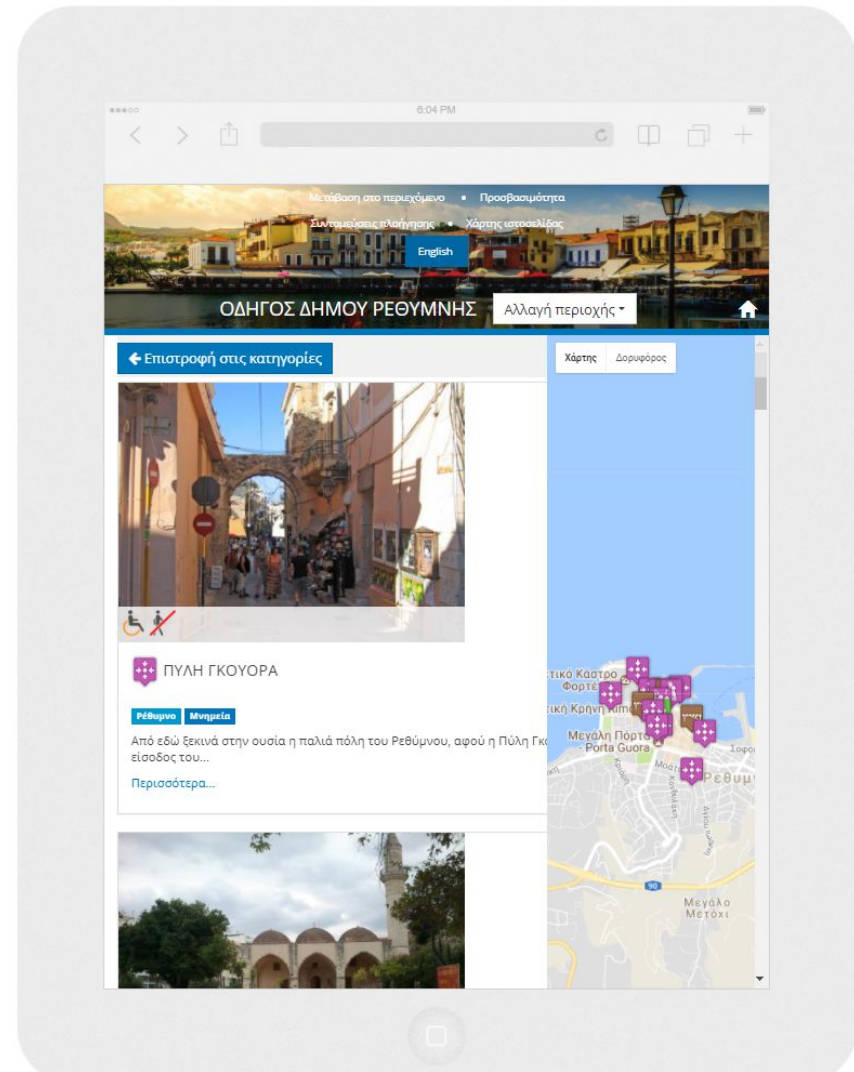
6:04 PM

Μετάβαση στο περιεχόμενο • Προσβασιμότητα
Συντομεύσεις πλοήγησης • Χάρτης ιστοσελίδας
English

ΟΔΗΓΟΣ ΔΗΜΟΥ ΡΕΘΥΜΝΗΣ
Αλλαγή περιοχής

Επιστροφή στις κατηγορίες

Χάρτης
Δορυφόρος

ΠΥΛΗ ΓΚΟΥΟΡΑ

Ρέθυμνο
Μνημεία

Από εδώ ξεκινά στην ουσία η παλιά πόλη του Ρεθύμνου, αφού η Πύλη Γκο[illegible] είσοδος του...

Περισσότερα...

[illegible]τικό Κάστρο Φορτέ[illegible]
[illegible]κή Κρήνη Ριμό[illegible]
Μεγάλη Πόρτα - Porta Guora
Ρέθυμ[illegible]
Σοφο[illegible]
90
Μεγάλο Μετόχι